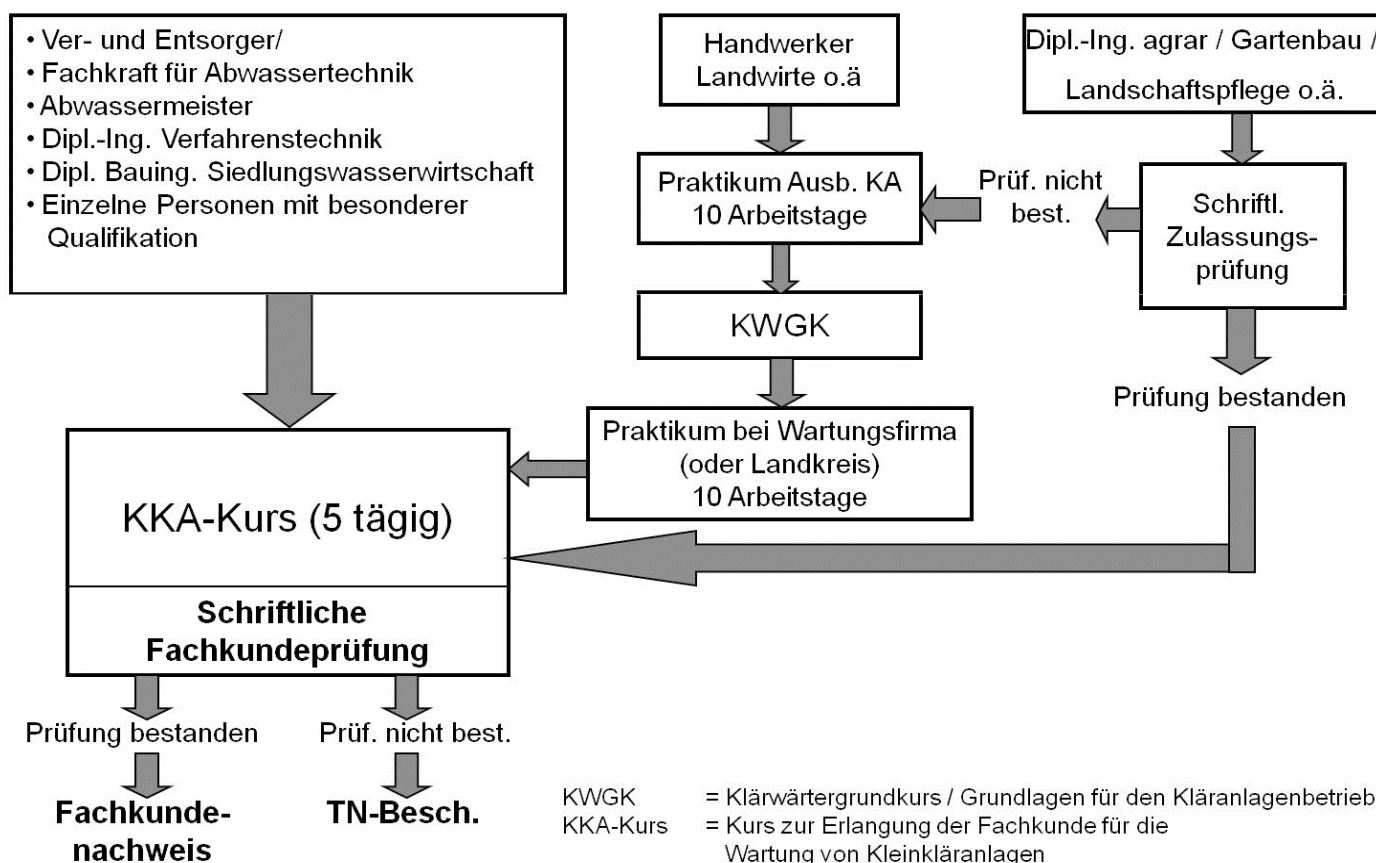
• Ver- und Entsorger/
• Fachkraft für Abwassertechnik
• Abwassermeister
• Dipl.-Ing. Verfahrenstechnik
• Dipl. Bauing. Siedlungswasserwirtschaft
• Einzelne Personen mit besonderer Qualifikation

Handwerker Landwirte o.ä

Dipl.-Ing. agrar / Gartenbau / Landschaftspflege o.ä.

Praktikum Ausb. KA 10 Arbeitstage

Prüf. nicht best.

Schriftl. Zulassungsprüfung

KWGK

Prüfung bestanden

Praktikum bei Wartungsfirma (oder Landkreis) 10 Arbeitstage

KKA-Kurs (5 tägig)

Schriftliche Fachkundeprüfung

Prüfung bestanden

Prüf. nicht best.

Fachkundenachweis

TN-Besch.

KWGK = Klärwärtergrundkurs / Grundlagen für den Kläranlagenbetrieb
KKA-Kurs = Kurs zur Erlangung der Fachkunde für die Wartung von Kleinkläranlagen